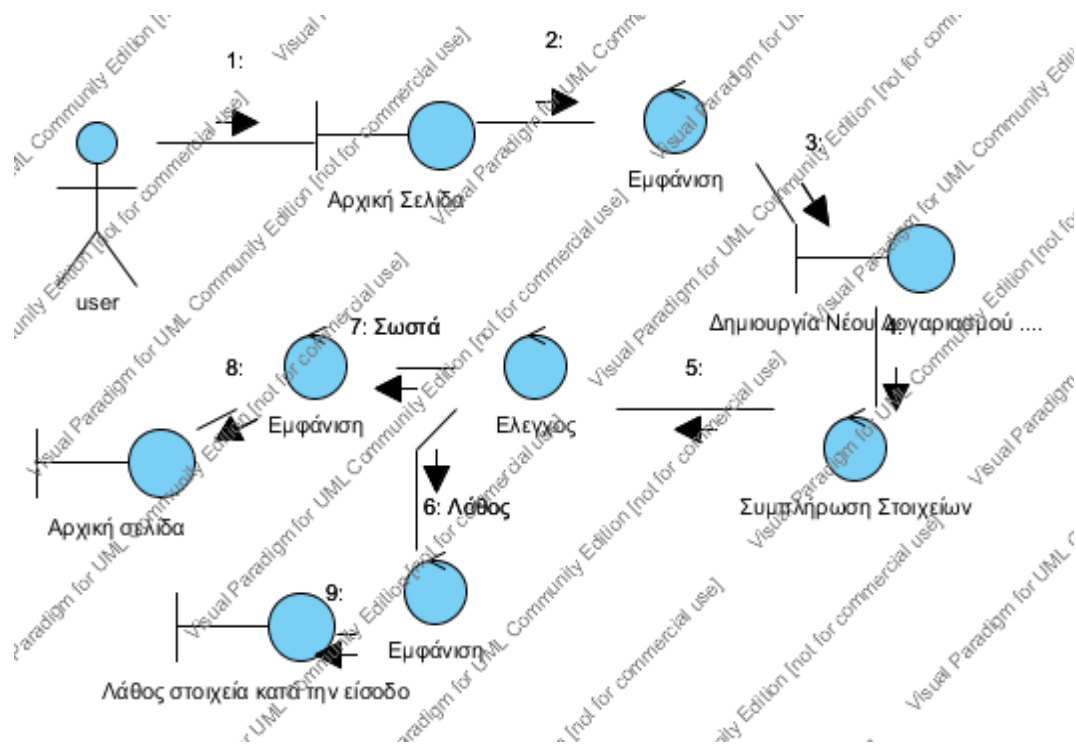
1:

2:

user

Αρχική Σελίδα

Εμφάνιση

3:

Δημιουργία Νέου Λογαριασμού ....

4:

7: Σωστά

8:

Εμφάνιση

Ελεγχος

5:

Αρχική σελίδα

6: Λάθος

Συμπλήρωση Στοιχείων

9:

Εμφάνιση

Λάθος στοιχεία κατά την είσοδο

Visual Paradigm for UML Community Edition [not for commercial use]